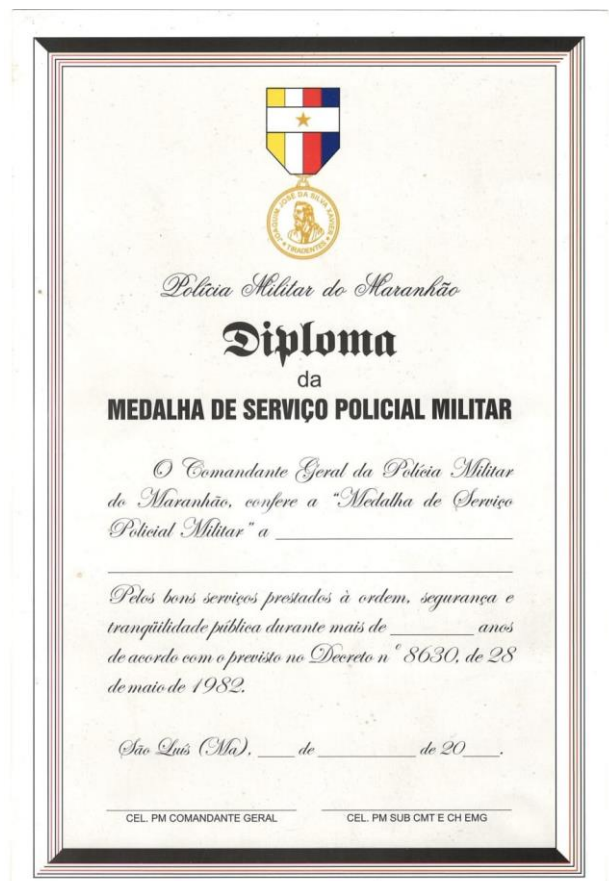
JOSÉ DA SILVA XAVIER
TIRADENTES

Polícia Militar do Maranhão

Diploma
da
MEDALHA DE SERVIÇO POLICIAL MILITAR

O Comandante Geral da Polícia Militar do Maranhão, confere a "Medalha de Serviço Policial Militar" a ______________________

______________________________________

Pelos bons serviços prestados à ordem, segurança e tranqüilidade pública durante mais de ________ anos de acordo com o previsto no Decreto nº 8630, de 28 de maio de 1982.

São Luís (Ma), ____ de __________ de 20____.

CEL. PM COMANDANTE GERAL

CEL. PM SUB CMT E CH EMG